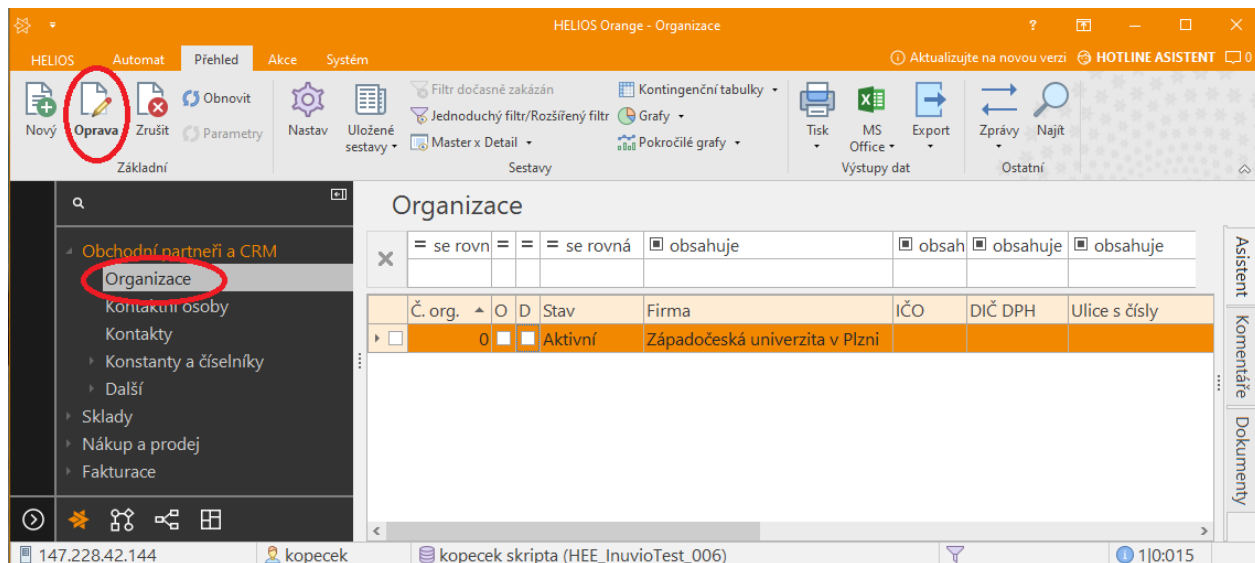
HELIOS Orange - Organizace

HELIOS Automat Přehled Akce Systém

Aktualizujte na novou verzi HOTLINE ASISTENT 0

Nový Oprava Zrušit Obnovit Parametry

Základní

Nastav Uložené sestavy Filtr dočasně zakázán Jednoduchý filtr/Rozšířený filtr Master x Detail Kontingenční tabulky Grafy Pokročilé grafy

Sestavy

Tisk MS Office Export

Výstupy dat

Zprávy Najít

Ostatní

Obchodní partneři a CRM
Organizace
Kontaktní osoby
Kontakty
Konstanty a číselníky
Další
Sklady
Nákup a prodej
Fakturace

Organizace

| = se rovn | = | = | = se rovná | obsahuje | obsah | obsahuje | obsahuje |
|---|---|---|---|---|---|---|---|
| Č. org. | O | D | Stav | Firma | IČO | DIČ DPH | Ulice s čísly |
| 0 | | | Aktivní | Západočeská univerzita v Plzni | | | |

Asistent Komentáře Dokumenty

147.228.42.144 kopecek kopecek skripta (HEE_InuvioTest_006) 1|0:015